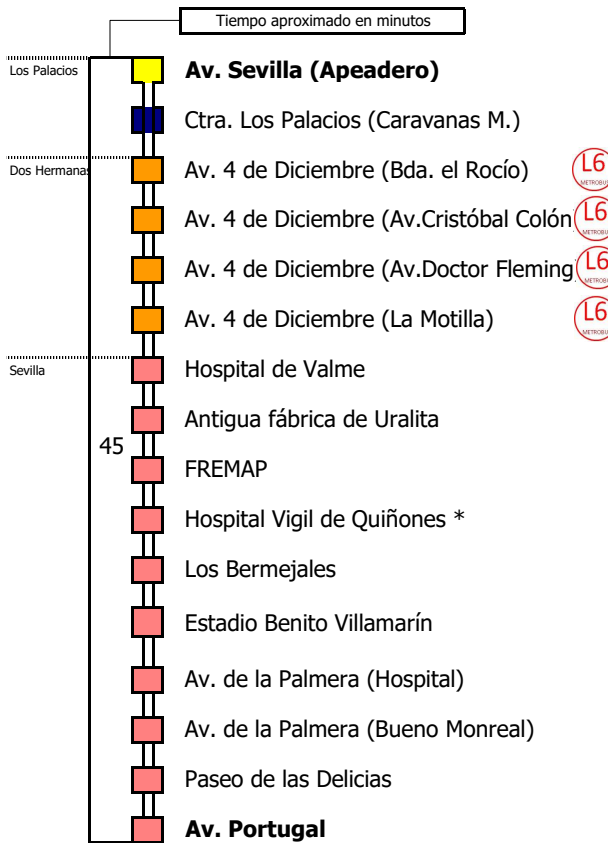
Tiempo aproximado en minutos

Los Palacios

Av. Sevilla (Apeadero)

Ctra. Los Palacios (Caravanas M.)

Dos Hermanas

Av. 4 de Diciembre (Bda. el Rocío) L6 METROBUS

Av. 4 de Diciembre (Av.Cristóbal Colón L6 METROBUS

Av. 4 de Diciembre (Av.Doctor Fleming L6 METROBUS

Av. 4 de Diciembre (La Motilla) L6 METROBUS

Sevilla

Hospital de Valme

Antigua fábrica de Uralita

45

FREMAP

Hospital Vigil de Quiñones *

Los Bermejales

Estadio Benito Villamarín

Av. de la Palmera (Hospital)

Av. de la Palmera (Bueno Monreal)

Paseo de las Delicias

Av. Portugal